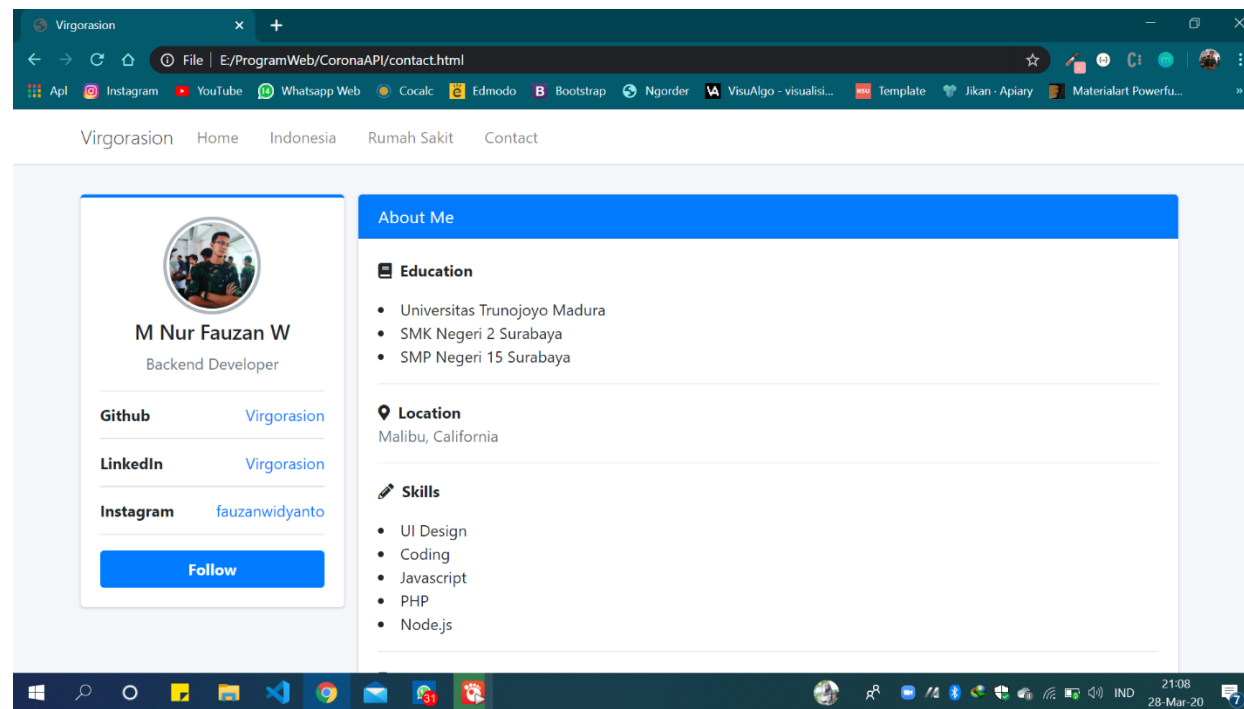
Virgorasion ×
+

File | E:/ProgramWeb/CoronaAPI/contact.html

Apl Instagram YouTube (14) Whatsapp Web Cocalc Edmodo Bootstrap Ngorder VisuAlgo - visualisi... Template Jikan - Apiary Materialart Powerfu...

Virgorasion Home Indonesia Rumah Sakit Contact

M Nur Fauzan W
Backend Developer

Github Virgorasion
LinkedIn Virgorasion
Instagram fauzanwidyanto

Follow

About Me

Education
- Universitas Trunojoyo Madura
- SMK Negeri 2 Surabaya
- SMP Negeri 15 Surabaya

Location
Malibu, California

Skills
- UI Design
- Coding
- Javascript
- PHP
- Node.js

31
IND 21:08 28-Mar-20 7